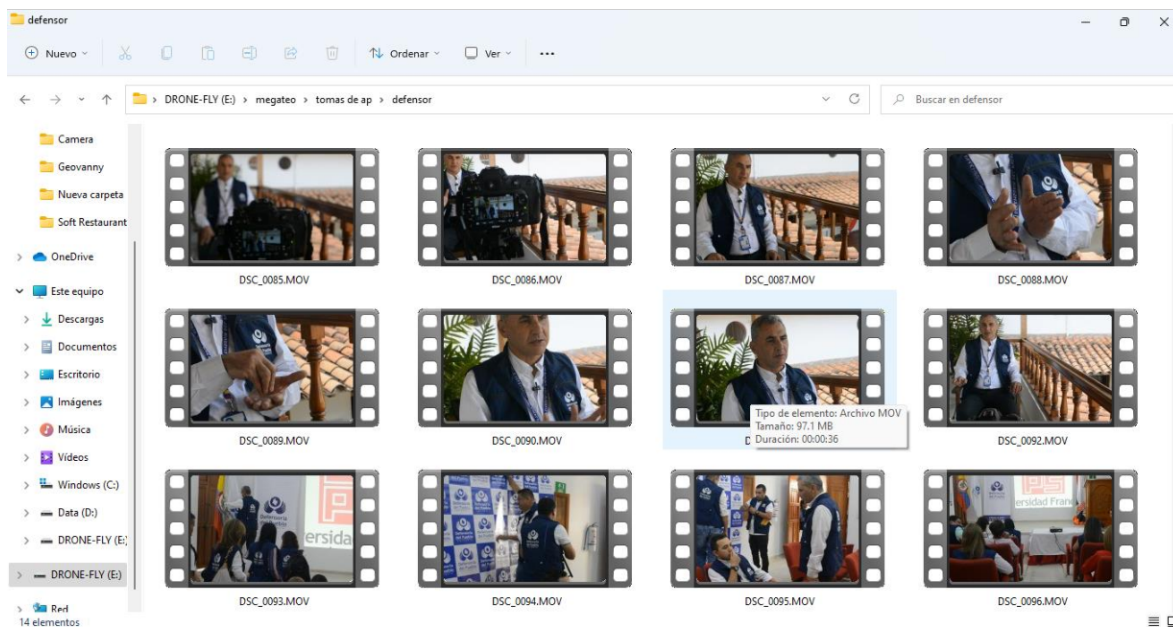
defensor

Nuevo Ordenar Ver ...

DRONE-FLY (E:) › megateo › tomas de ap › defensor

Buscar en defensor

Camera
Geovanny
Nueva carpeta
Soft Restaurant
OneDrive
Este equipo
Descargas
Documentos
Escritorio
Imágenes
Música
Videos
Windows (C:)
Data (D:)
DRONE-FLY (E:)
DRONE-FLY (E:)
Red

14 elementos

DSC_0085.MOV
DSC_0086.MOV
DSC_0087.MOV
DSC_0088.MOV
DSC_0089.MOV
DSC_0090.MOV
D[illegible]
Tipo de elemento: Archivo MOV
Tamaño: 97.1 MB
Duración: 00:00:36
DSC_0092.MOV
DSC_0093.MOV
DSC_0094.MOV
DSC_0095.MOV
DSC_0096.MOV

ersida
ersidad Fran